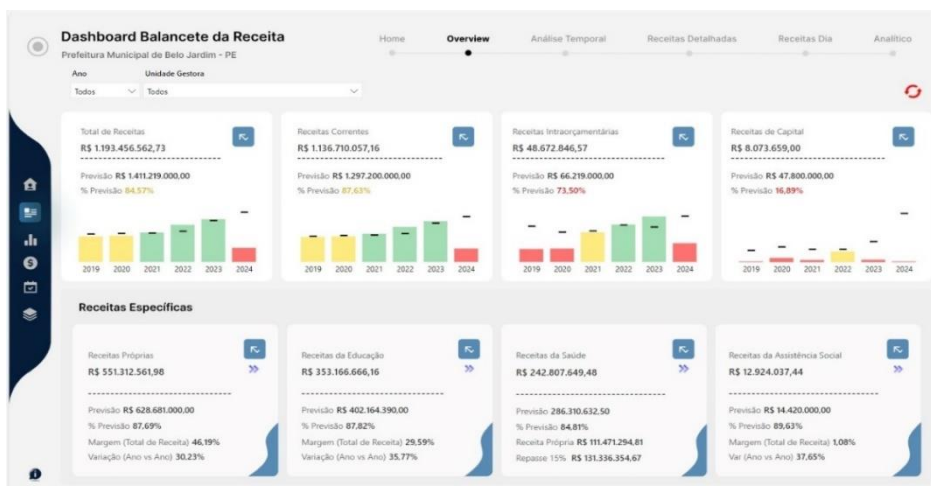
Dashboard Balancete da Receita
Prefeitura Municipal de Belo Jardim - PE

Home Overview Análise Temporal Receitas Detalhadas Receitas Dia Analítico

Ano
Todos
Unidade Gestora
Todos

Total de Receitas
R$ 1.193.456.562,73
Previsão R$ 1.411.219.000,00
% Previsão 84,57%
2019 2020 2021 2022 2023 2024

Receitas Correntes
R$ 1.136.710.057,16
Previsão R$ 1.297.200.000,00
% Previsão 87,63%
2019 2020 2021 2022 2023 2024

Receitas Intraorçamentárias
R$ 48.672.846,57
Previsão R$ 66.219.000,00
% Previsão 73,50%
2019 2020 2021 2022 2023 2024

Receitas de Capital
R$ 8.073.659,00
Previsão R$ 47.800.000,00
% Previsão 16,89%
2019 2020 2021 2022 2023 2024

Receitas Específicas

Receitas Próprias
R$ 551.312.561,98
Previsão R$ 628.681.000,00
% Previsão 87,69%
Margem (Total de Receita) 46,19%
Variação (Ano vs Ano) 30,23%

Receitas da Educação
R$ 353.166.666,16
Previsão R$ 402.164.390,00
% Previsão 87,82%
Margem (Total de Receita) 29,59%
Variação (Ano vs Ano) 35,77%

Receitas da Saúde
R$ 242.807.649,48
Previsão 286.310.632,50
% Previsão 84,81%
Receita Própria R$ 111.471.294,81
Repasse 15% R$ 131.336.354,67

Receitas da Assistência Social
R$ 12.924.037,44
Previsão R$ 14.420.000,00
% Previsão 89,63%
Margem (Total de Receita) 1,08%
Var (Ano vs Ano) 37,65%